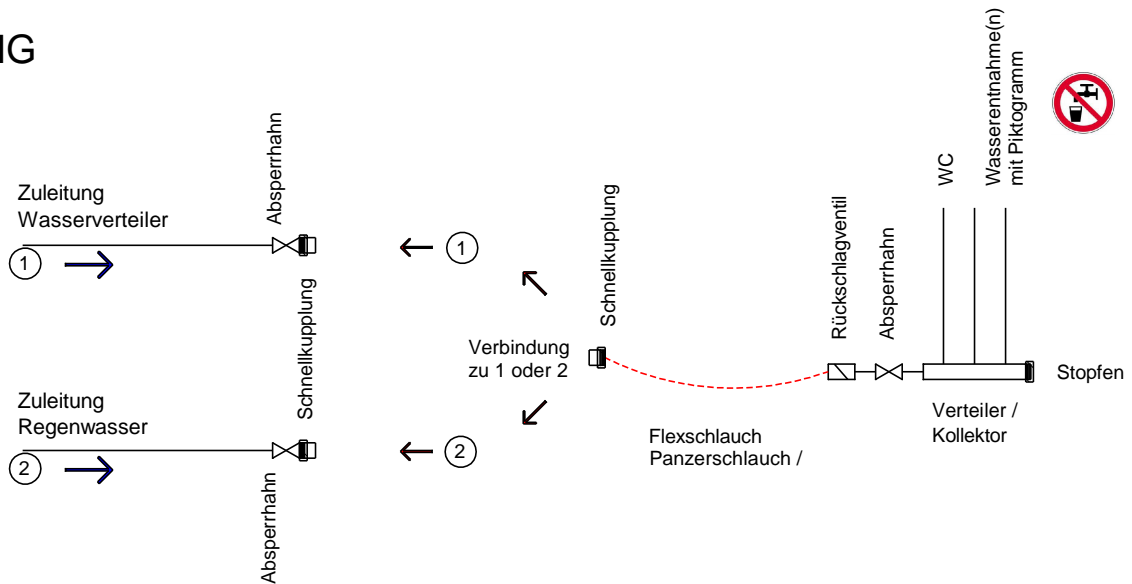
IG

Absperrhahn

Wasserentnahme(n) mit Piktogramm

WC

Zuleitung Wasserverteiler

① →

← ①

Schnellkupplung

Schnellkupplung

Rückschlagventil

Absperrhahn

Verbindung zu 1 oder 2

Stopfen

Zuleitung Regenwasser

Verteiler / Kollektor

② →

← ②

Flexschlauch Panzerschlauch /

Absperrhahn